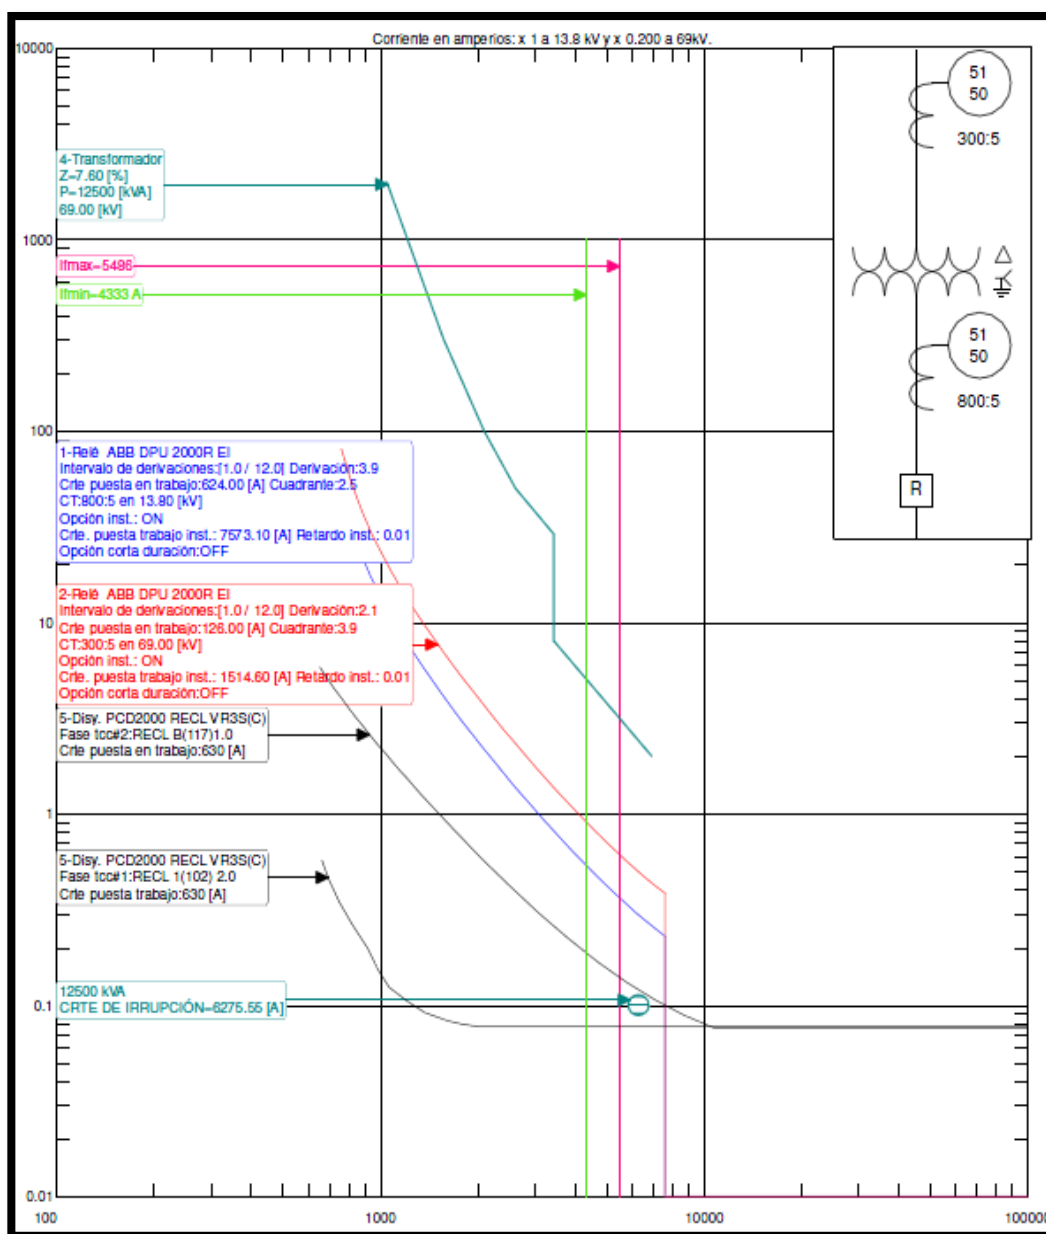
Corriente en amperios: x 1 a 13.8 kV y x 0.200 a 69kV.

10000

4-Transformador
Z=7.60 [%]
P=12500 [kVA]
69.00 [kV]

1000

Ifmax=5486

Ifmin=4333 A

100

1-Relé ABB DPU 2000R EI
Intervalo de derivaciones:[1.0 / 12.0] Derivación:3.9
Crte puesta en trabajo:624.00 [A] Cuadrante:2.5
CT:800:5 en 13.80 [kV]
Opción inst.: ON
Crte. puesta trabajo inst.: 7573.10 [A] Retardo inst.: 0.01
Opción corta duración:OFF

10

2-Relé ABB DPU 2000R EI
Intervalo de derivaciones:[1.0 / 12.0] Derivación:2.1
Crte puesta en trabajo:126.00 [A] Cuadrante:3.9
CT:300:5 en 69.00 [kV]
Opción inst.: ON
Crte. puesta trabajo inst.: 1514.60 [A] Retardo inst.: 0.01
Opción corta duración:OFF

5-Disy. PCD2000 RECL VR3S(C)
Fase tcc#2:RECL B(117)1.0
Crte puesta en trabajo:630 [A]

1

5-Disy. PCD2000 RECL VR3S(C)
Fase tcc#1:RECL 1(102) 2.0
Crte puesta trabajo:630 [A]

12500 kVA
CRTE DE IRRUPCIÓN=6275.55 [A]

0.1

0.01

100

1000

10000

100000

51
50

300:5

51
50

800:5

R